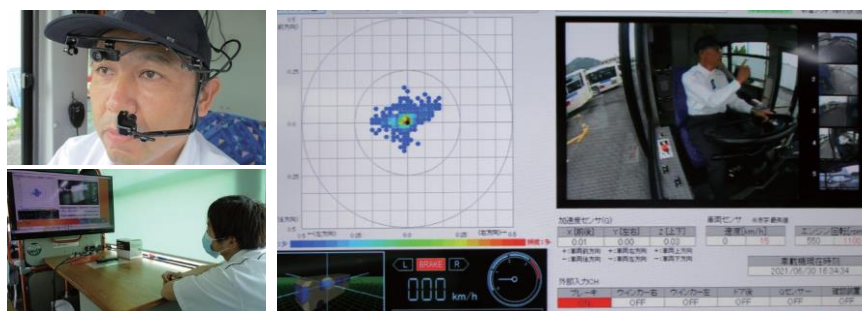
L
BRAKE
R
000 km/h

加速度センサ(G)
X (前後)
Y (左右)
Z (上下)
0.01
0.00
0.02

車両センサ
速度(km/h)
0
15
エンジン回転数
550
1100

車載機現在時刻
2021/06/30 16:34:34

外部入力CH
ブレーキ
ウインカー右
ウインカー左
ドア後
Gセンサー
OFF
OFF
OFF
OFF
OFF